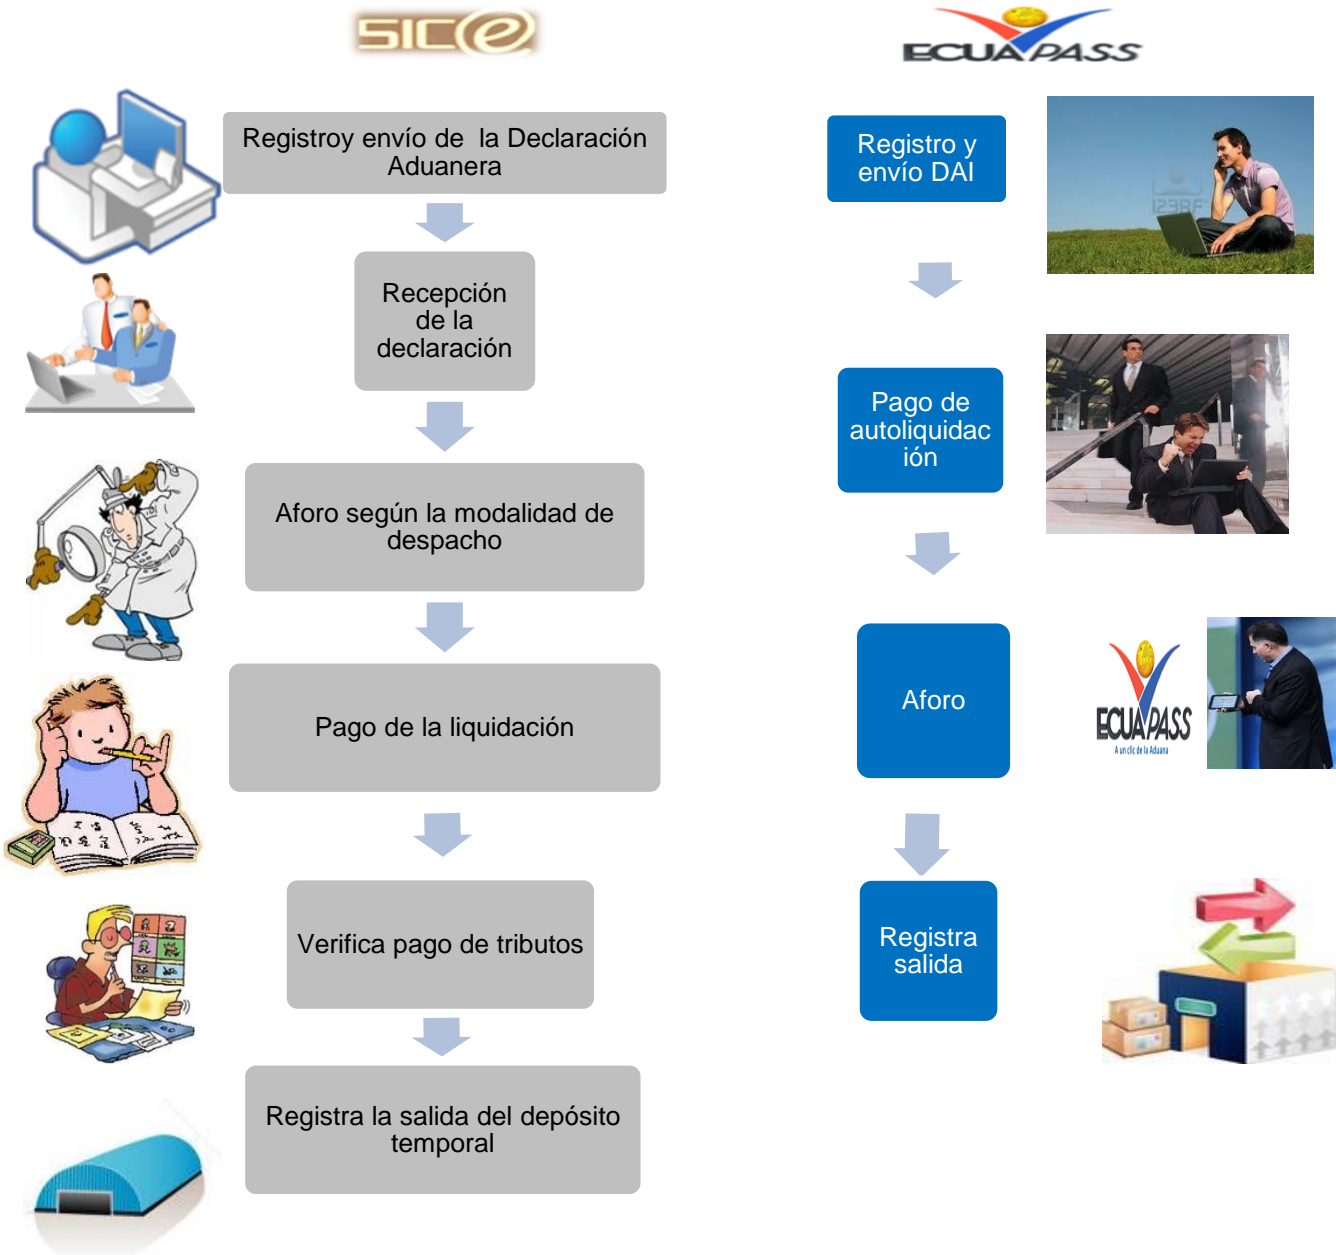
SICE

Registroy envío de la Declaración Aduanera

Recepción de la declaración

Aforo según la modalidad de despacho

Pago de la liquidación

Verifica pago de tributos

Registra la salida del depósito temporal

ECUAPASS

Registro y envío DAI

Pago de autoliquidación

Aforo

Registra salida

ECUAPASS
A un clic de la Aduana